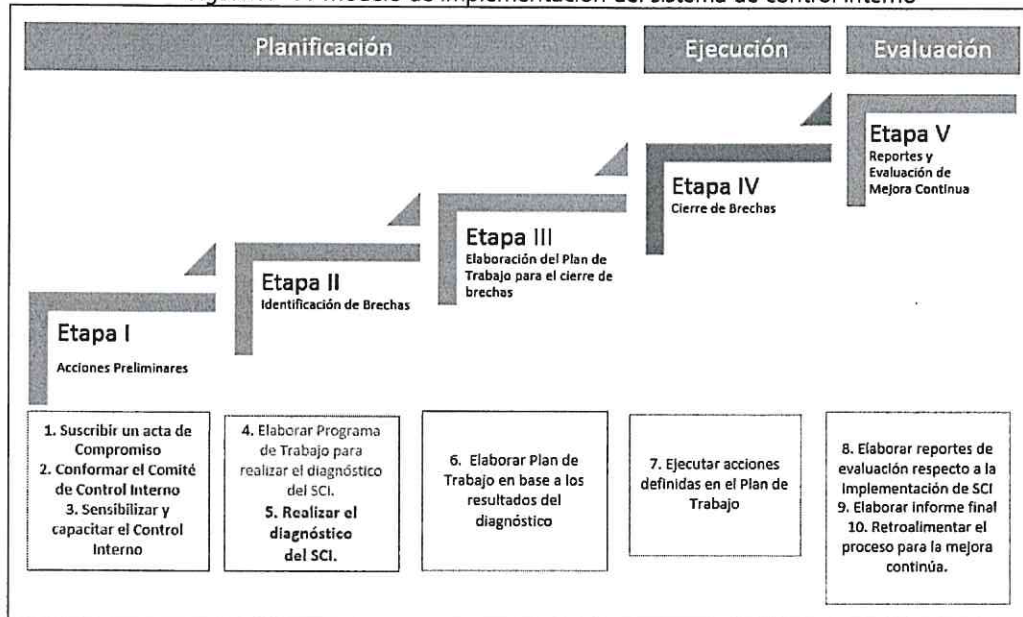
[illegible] Modelo de implementación del Sistema de Control Interno

Planificación

Ejecución

Evaluación

Etapa V
Reportes y Evaluación de Mejora Continua

Etapa IV
Cierre de Brechas

Etapa III
Elaboración del Plan de Trabajo para el cierre de brechas

Etapa II
Identificación de Brechas

Etapa I
Acciones Preliminares

1. Suscribir un acta de Compromiso
2. Conformar el Comité de Control Interno
3. Sensibilizar y capacitar el Control Interno

4. Elaborar Programa de Trabajo para realizar el diagnóstico del SCI.
5. Realizar el diagnóstico del SCI.

6. Elaborar Plan de Trabajo en base a los resultados del diagnóstico

7. Ejecutar acciones definidas en el Plan de Trabajo

8. Elaborar reportes de evaluación respecto a la Implementación de SCI
9. Elaborar informe final
10. Retroalimentar el proceso para la mejora continúa.